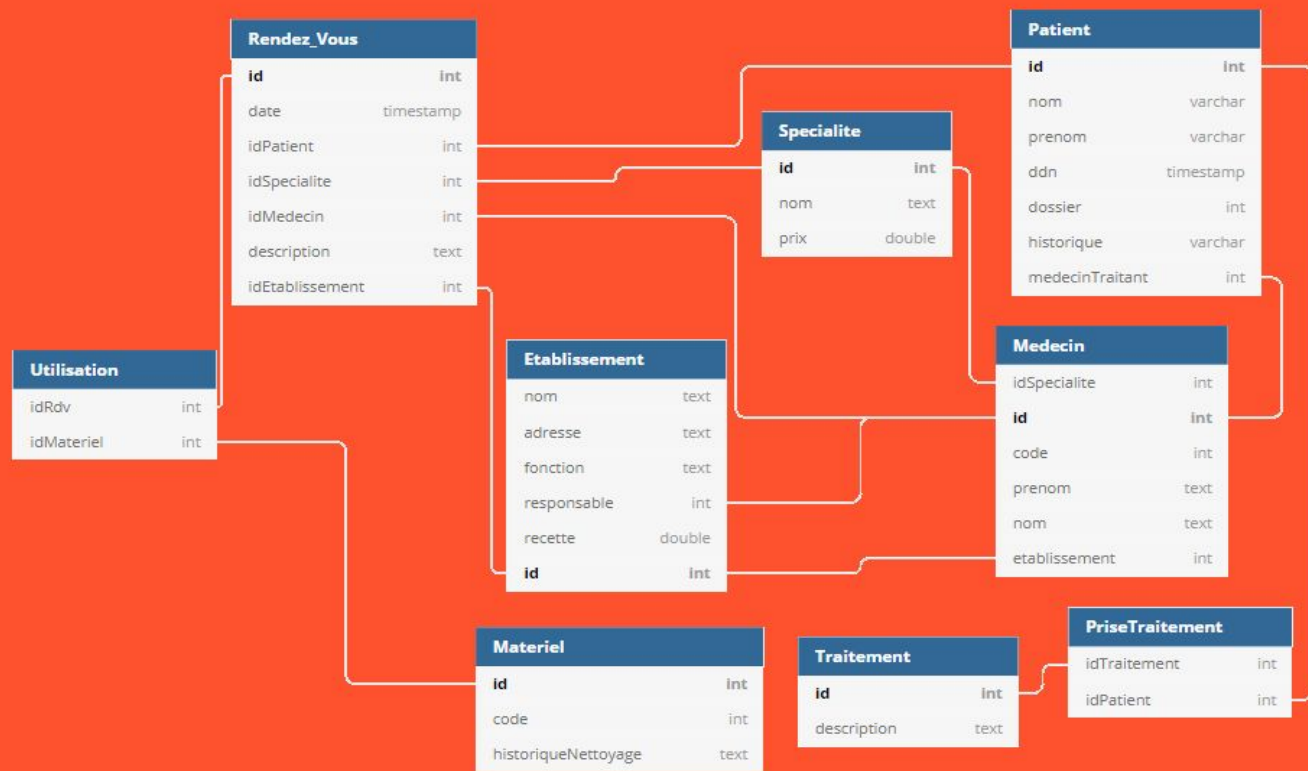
Rendez_Vous

| id | int |
|---|---|
| date | timestamp |
| idPatient | int |
| idSpecialite | int |
| idMedecin | int |
| description | text |
| idEtablissement | int |

Patient

| id | int |
|---|---|
| nom | varchar |
| prenom | varchar |
| ddn | timestamp |
| dossier | int |
| historique | varchar |
| medecinTraitant | int |

Specialite

| id | int |
|---|---|
| nom | text |
| prix | double |

Utilisation

| idRdv | int |
|---|---|
| idMateriel | int |

Etablissement

| nom | text |
|---|---|
| adresse | text |
| fonction | text |
| responsable | int |
| recette | double |
| id | int |

Medecin

| idSpecialite | int |
|---|---|
| id | int |
| code | int |
| prenom | text |
| nom | text |
| etablissement | int |

Materiel

| id | int |
|---|---|
| code | int |
| historiqueNettoyage | text |

Traitement

| id | int |
|---|---|
| description | text |

PriseTraitement

| idTraitement | int |
|---|---|
| idPatient | int |